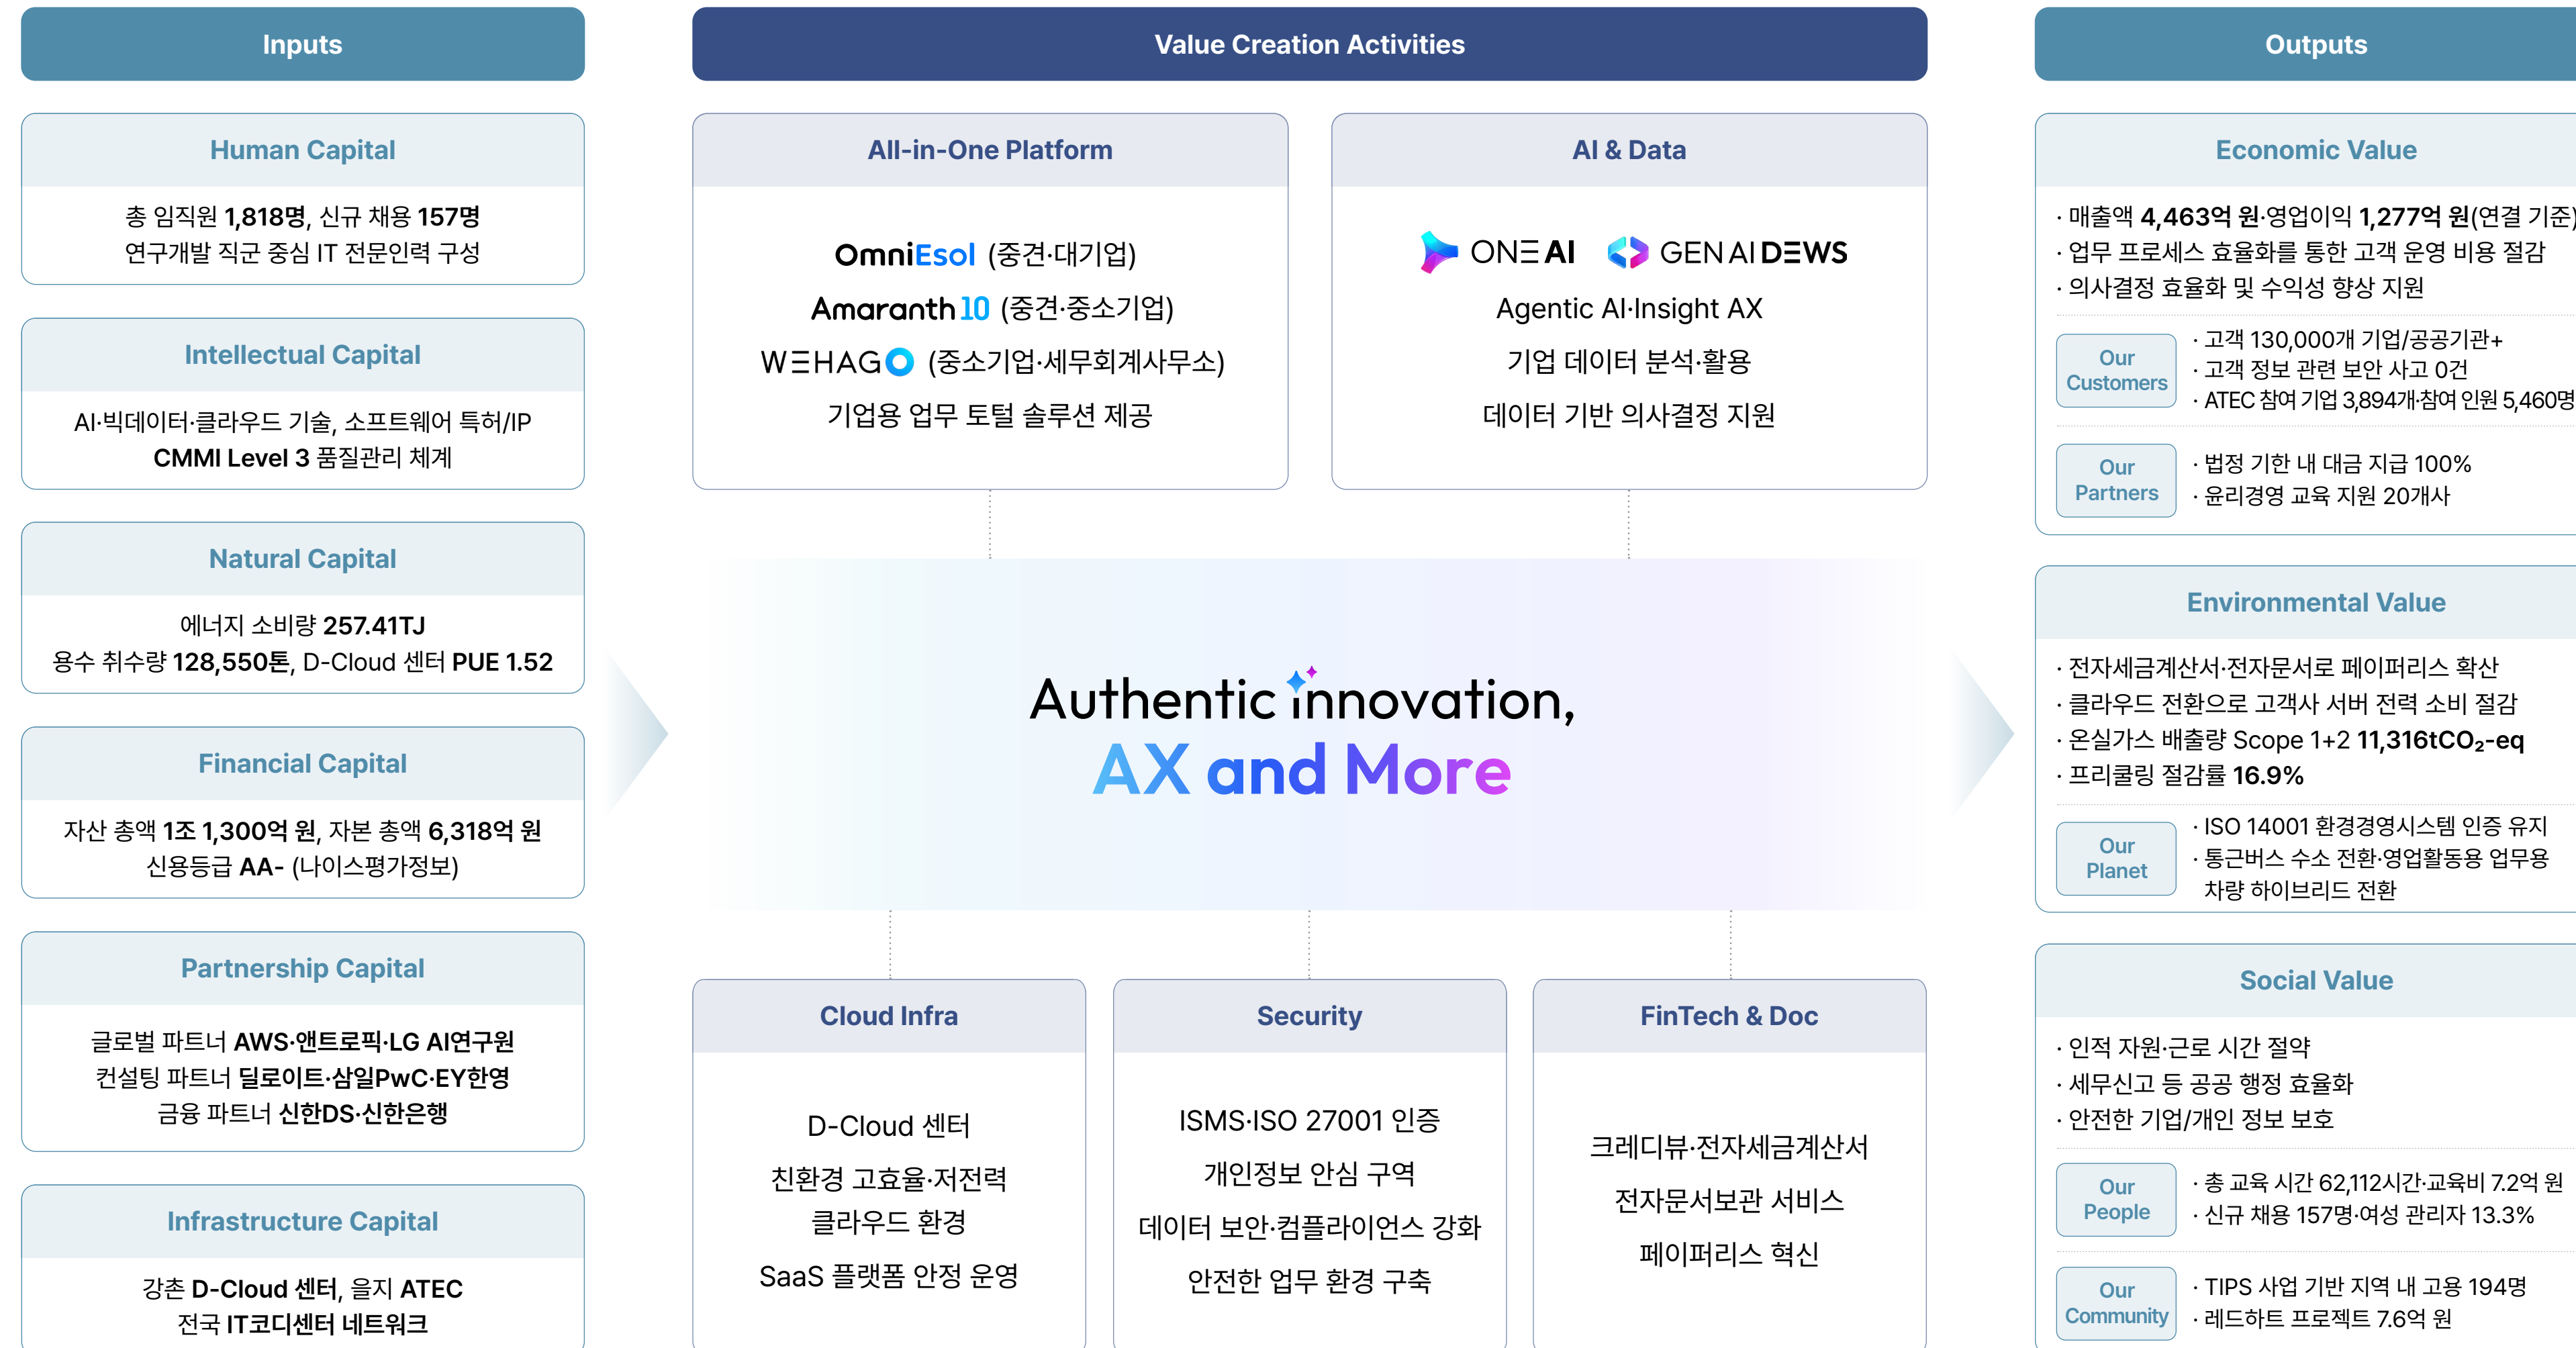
Inputs

Human Capital

총 임직원 1,818명, 신규 채용 157명
연구개발 직군 중심 IT 전문인력 구성

Intellectual Capital

AI·빅데이터·클라우드 기술, 소프트웨어 특허/IP
CMMI Level 3 품질관리 체계

Natural Capital

에너지 소비량 257.41TJ
용수 취수량 128,550톤, D-Cloud 센터 PUE 1.52

Financial Capital

자산 총액 1조 1,300억 원, 자본 총액 6,318억 원
신용등급 AA- (나이스평가정보)

Partnership Capital

글로벌 파트너 AWS·앤트로픽·LG AI연구원
컨설팅 파트너 딜로이트·삼일PwC·EY한영
금융 파트너 신한DS·신한은행

Infrastructure Capital

강촌 D-Cloud 센터, 을지 ATEC
전국 IT코디센터 네트워크

Value Creation Activities

All-in-One Platform

OmniEsol (중견·대기업)
Amaranth 10 (중견·중소기업)
WEHAGO (중소기업·세무회계사무소)
기업용 업무 토털 솔루션 제공

AI & Data

ONE AI GEN AI DEWS
Agentic AI·Insight AX
기업 데이터 분석·활용
데이터 기반 의사결정 지원

Authentic innovation,
AX and More

Cloud Infra

D-Cloud 센터
친환경 고효율·저전력 클라우드 환경
SaaS 플랫폼 안정 운영

Security

ISMS·ISO 27001 인증
개인정보 안심 구역
데이터 보안·컴플라이언스 강화
안전한 업무 환경 구축

FinTech & Doc

크레디뷰·전자세금계산서
전자문서보관 서비스
페이퍼리스 혁신

Outputs

Economic Value

· 매출액 4,463억 원·영업이익 1,277억 원(연결 기준)
· 업무 프로세스 효율화를 통한 고객 운영 비용 절감
· 의사결정 효율화 및 수익성 향상 지원

Our Customers
· 고객 130,000개 기업/공공기관+
· 고객 정보 관련 보안 사고 0건
· ATEC 참여 기업 3,894개·참여 인원 5,460명

Our Partners
· 법정 기한 내 대금 지급 100%
· 윤리경영 교육 지원 20개사

Environmental Value

· 전자세금계산서·전자문서로 페이퍼리스 확산
· 클라우드 전환으로 고객사 서버 전력 소비 절감
· 온실가스 배출량 Scope 1+2 11,316t$CO_2$-eq
· 프리쿨링 절감률 16.9%

Our Planet
· ISO 14001 환경경영시스템 인증 유지
· 통근버스 수소 전환·영업활동용 업무용 차량 하이브리드 전환

Social Value

· 인적 자원·근로 시간 절약
· 세무신고 등 공공 행정 효율화
· 안전한 기업/개인 정보 보호

Our People
· 총 교육 시간 62,112시간·교육비 7.2억 원
· 신규 채용 157명·여성 관리자 13.3%

Our Community
· TIPS 사업 기반 지역 내 고용 194명
· 레드하트 프로젝트 7.6억 원